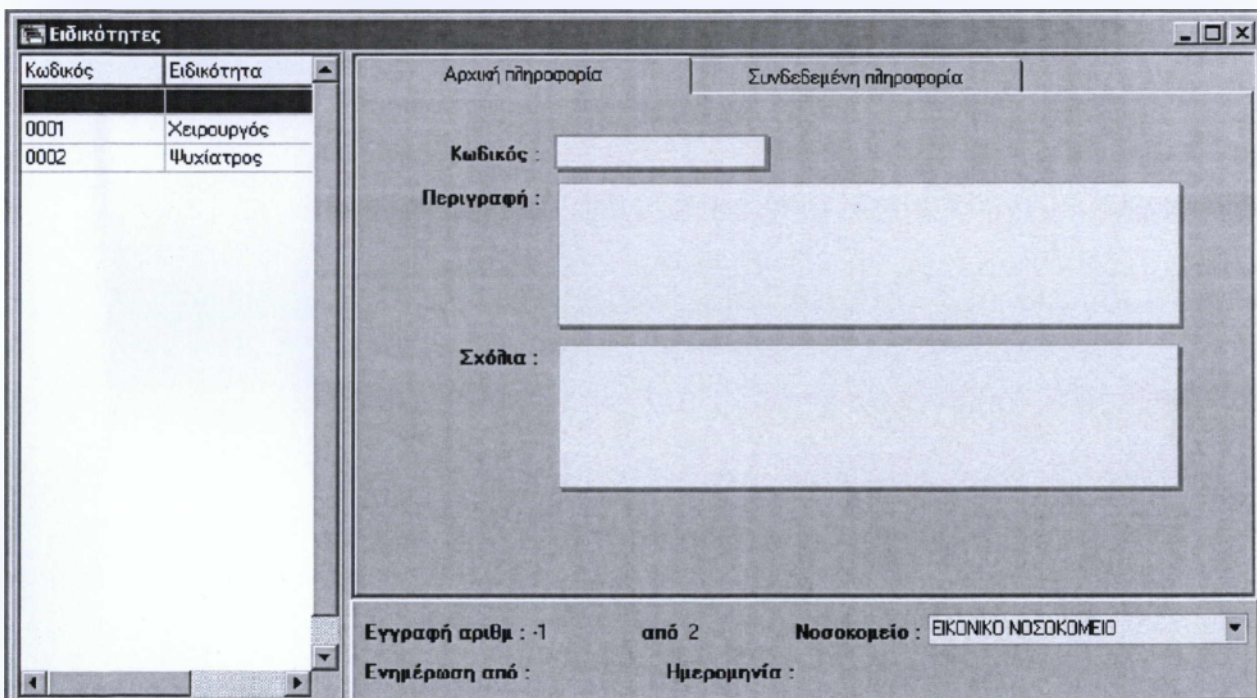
Ειδικότητες

| Κωδικός | Ειδικότητα |
|---|---|
| | |
| 0001 | Χειρουργός |
| 0002 | Ψυχίατρος |

Αρχική πληροφορία

Συνδεδεμένη πληροφορία

Κωδικός :

Περιγραφή :

Σχόλια :

Εγγραφή αριθμ : -1

από 2

Νοσοκομείο : ΕΙΚΟΝΙΚΟ ΝΟΣΟΚΟΜΕΙΟ

Ενημέρωση από :

Ημερομηνία :